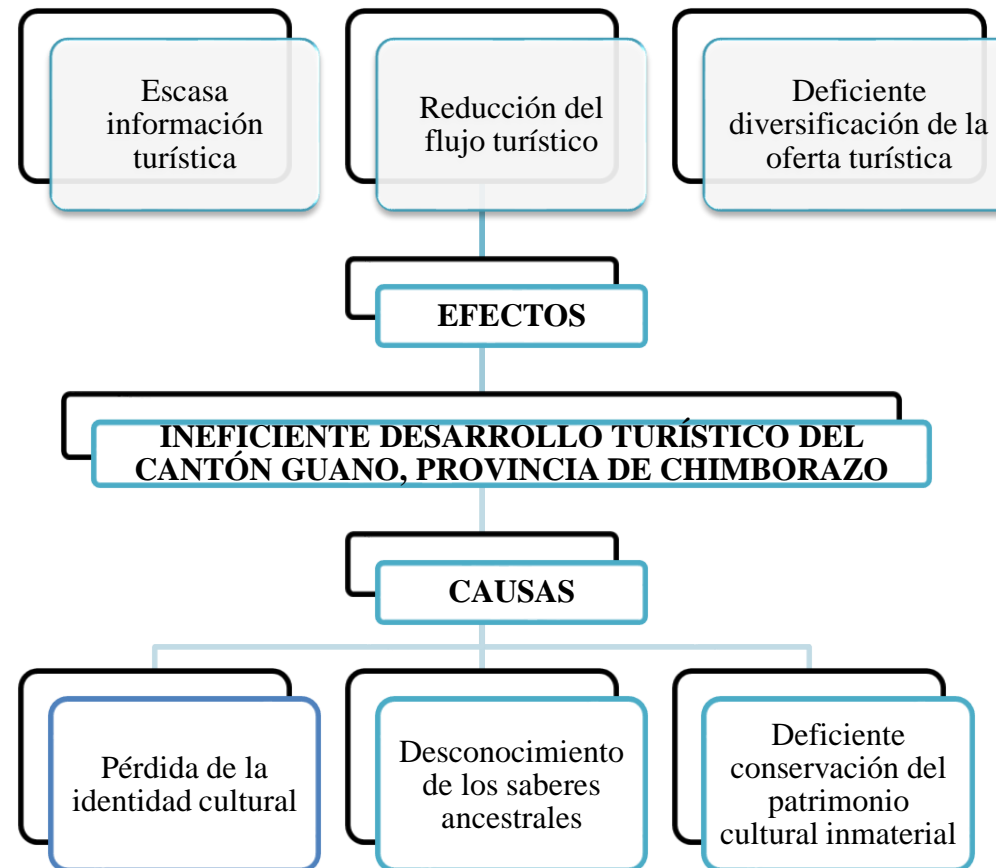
Escasa información turística

Reducción del flujo turístico

Deficiente diversificación de la oferta turística

EFECTOS

INEFICIENTE DESARROLLO TURÍSTICO DEL CANTÓN GUANO, PROVINCIA DE CHIMBORAZO

CAUSAS

Pérdida de la identidad cultural

Desconocimiento de los saberes ancestrales

Deficiente conservación del patrimonio cultural inmaterial